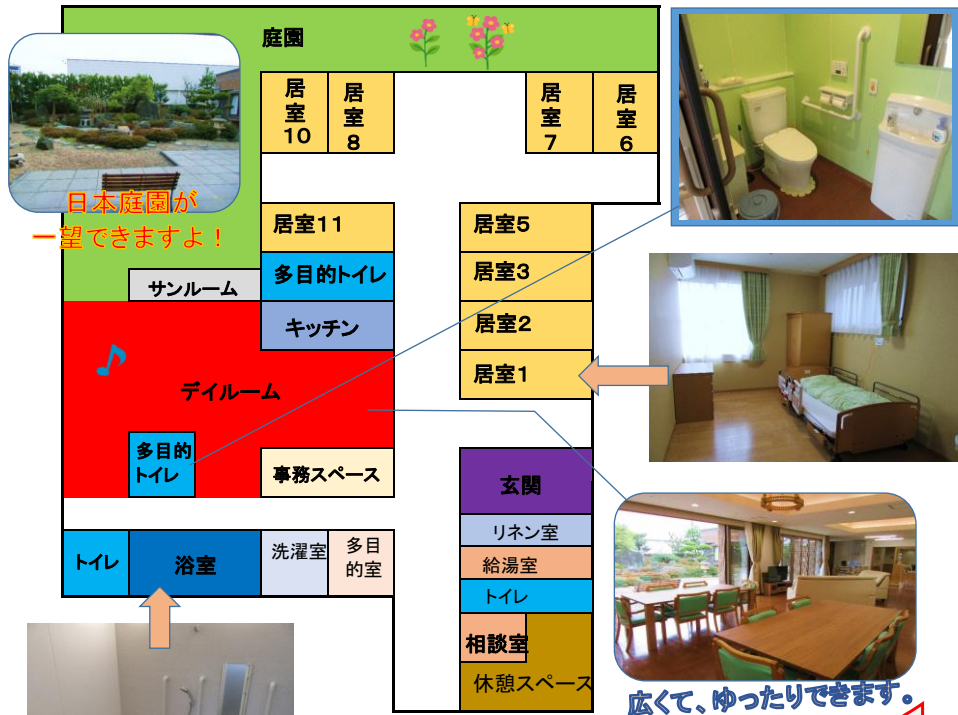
庭園

日本庭園が
一望できますよ！

居室10

居室8

居室7

居室6

居室11

多目的トイレ

サンルーム

キッチン

居室5

居室3

居室2

居室1

デイルーム

多目的トイレ

事務スペース

玄関

リネン室

給湯室

トイレ

相談室

休憩スペース

トイレ

浴室

洗濯室

多目的室

広くて、ゆったりできます。